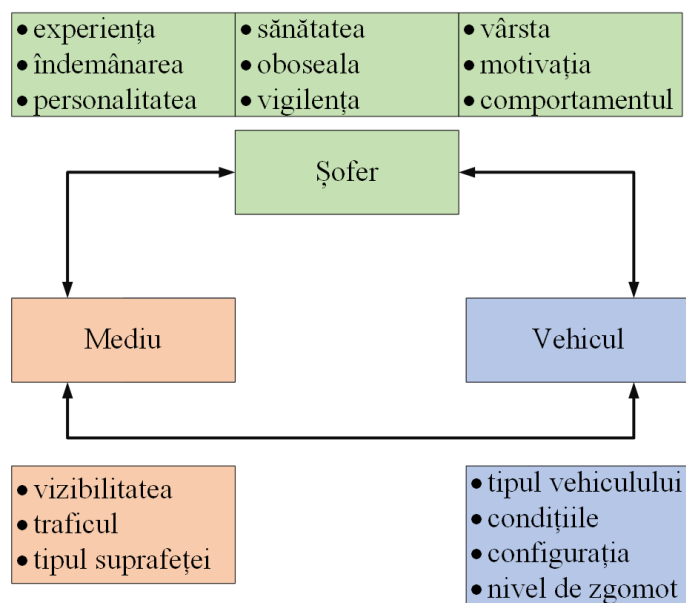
- experiența
- îndemânarea
- personalitatea

- sănătatea
- oboseala
- vigilența

- vârsta
- motivația
- comportamentul

Șofer

Mediu

Vehicul

- vizibilitatea
- traficul
- tipul suprafeței

- tipul vehiculului
- condițiile
- configurația
- nivel de zgomot